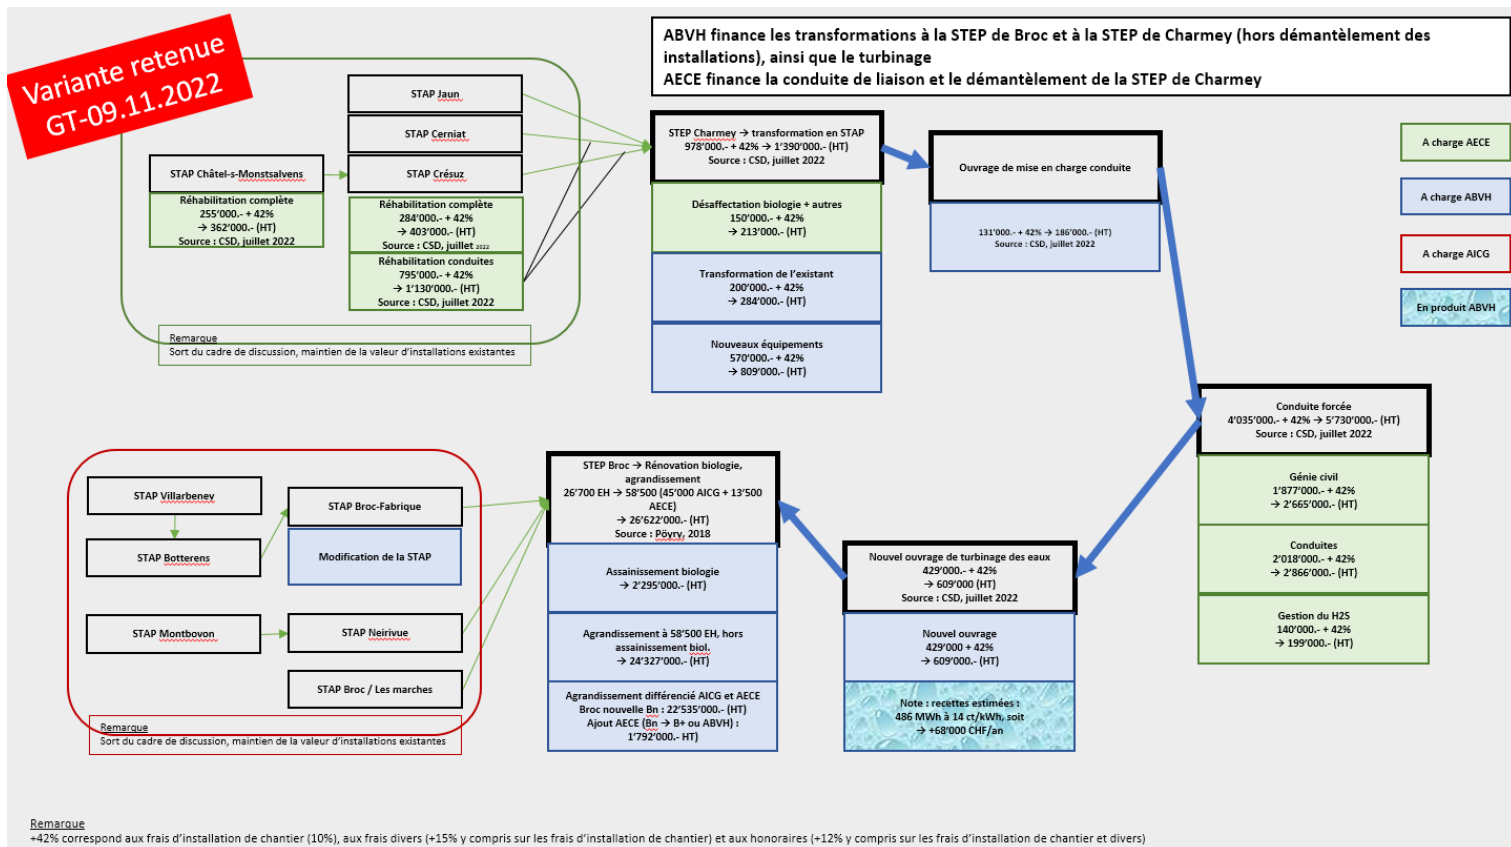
Variante retenue
GT-09.11.2022

ABVH finance les transformations à la STEP de Broc et à la STEP de Charmey (hors démantèlement des installations), ainsi que le turbinage
AECE finance la conduite de liaison et le démantèlement de la STEP de Charmey

STAP Jaun

STAP Cerniat

STAP Châtel-s-Monstsalvens

STAP Crésuz

Réhabilitation complète
255'000.- + 42%
→ 362'000.- (HT)
Source : CSD, juillet 2022

Réhabilitation complète
284'000.- + 42%
→ 403'000.- (HT)
Source : CSD, juillet 2022

Réhabilitation conduites
795'000.- + 42%
→ 1'130'000.- (HT)
Source : CSD, juillet 2022

Remarque
Sort du cadre de discussion, maintien de la valeur d'installations existantes

STEP Charmey → transformation en STAP
978'000.- + 42% → 1'390'000.- (HT)
Source : CSD, juillet 2022

Désaffectation biologie + autres
150'000.- + 42%
→ 213'000.- (HT)

Transformation de l'existant
200'000.- + 42%
→ 284'000.- (HT)

Nouveaux équipements
570'000.- + 42%
→ 809'000.- (HT)

Ouvrage de mise en charge conduite

131'000.- + 42% → 186'000.- (HT)
Source : CSD, juillet 2022

A charge AECE

A charge ABVH

A charge AICG

En produit ABVH

Conduite forcée
4'035'000.- + 42% → 5'730'000.- (HT)
Source : CSD, juillet 2022

Génie civil
1'877'000.- + 42%
→ 2'665'000.- (HT)

Conduites
2'018'000.- + 42%
→ 2'866'000.- (HT)

Gestion du H2S
140'000.- + 42%
→ 199'000.- (HT)

STAP Villarbeney

STAP Botterens

STAP Broc-Fabrique

Modification de la STAP

STAP Montbovon

STAP Neirivue

STAP Broc / Les marches

Remarque
Sort du cadre de discussion, maintien de la valeur d'installations existantes

STEP Broc → Rénovation biologie, agrandissement
26'700 EH → 58'500 (45'000 AICG + 13'500 AECE)
→ 26'622'000.- (HT)
Source : Pöyry, 2018

Assainissement biologie
→ 2'295'000.- (HT)

Agrandissement à 58'500 EH, hors assainissement biol.
→ 24'327'000.- (HT)

Agrandissement différencié AICG et AECE
Broc nouvelle Bn : 22'535'000.- (HT)
Ajout AECE (Bn → B+ ou ABVH) :
1'792'000.- HT)

Nouvel ouvrage de turbinage des eaux
429'000.- + 42%
→ 609'000 (HT)
Source : CSD, juillet 2022

Nouvel ouvrage
429'000 + 42%
→ 609'000.- (HT)

Note : recettes estimées :
486 MWh à 14 ct/kWh, soit
→ +68'000 CHF/an

Remarque
+42% correspond aux frais d'installation de chantier (10%), aux frais divers (+15% y compris sur les frais d'installation de chantier) et aux honoraires (+12% y compris sur les frais d'installation de chantier et divers)